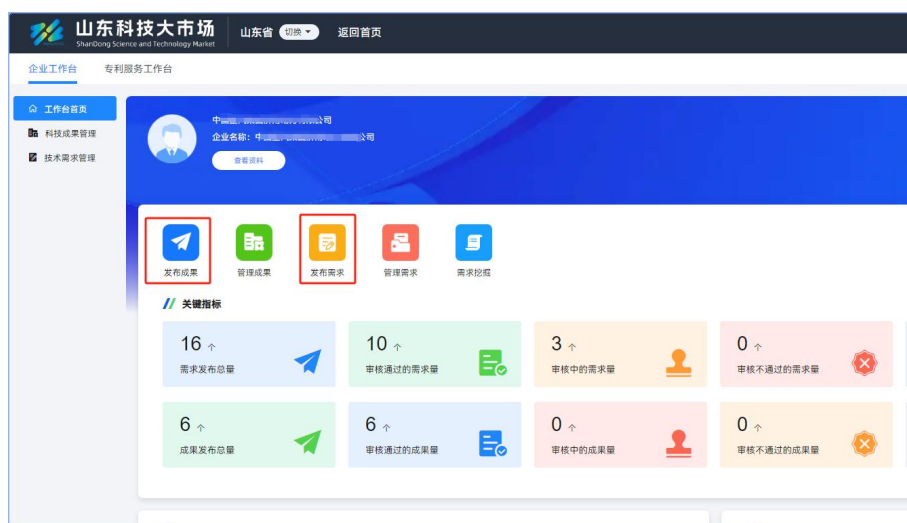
山东科技大市场
ShanDong Science and Technology Market

山东省 切换 返回首页

企业工作台 专利服务工作台

工作台首页
科技成果管理
技术需求管理

中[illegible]公司
企业名称：中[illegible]公司
查看资料

发布成果 管理成果 发布需求 管理需求 需求挖掘

关键指标

| 16 个 需求发布总量 | 10 个 审核通过的需求量 | 3 个 审核中的需求量 | 0 个 审核不通过的需求量 |
|---|---|---|---|
| 6 个 成果发布总量 | 6 个 审核通过的成果量 | 0 个 审核中的成果量 | 0 个 审核不通过的成果量 |